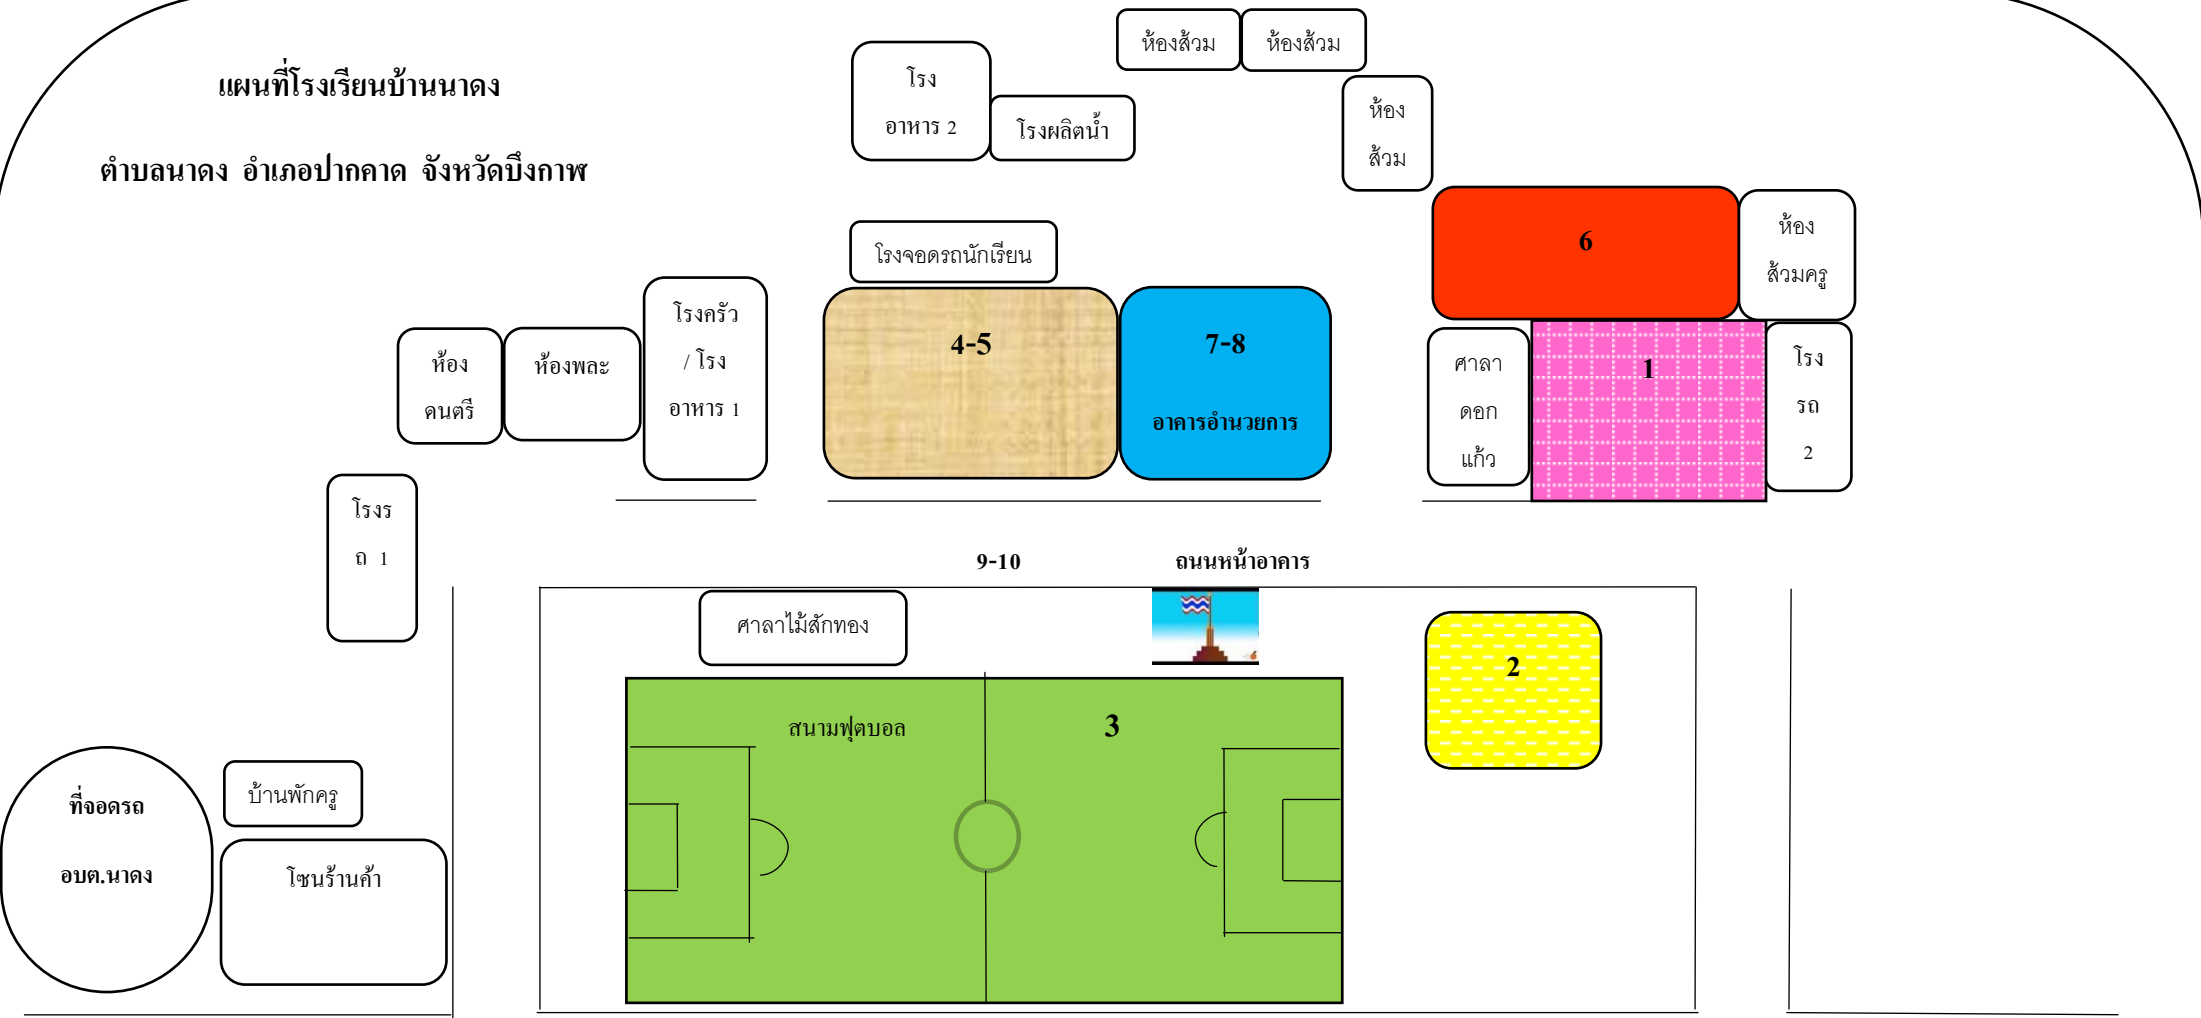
แผนที่โรงเรียนบ้านนาดง

ตำบลนาดง อำเภอปากคาด จังหวัดบึงกาฬ

โรง อาหาร 2

โรงผลิตน้ำ

ห้องส้วม

ห้องส้วม

ห้อง ส้วม

6

ห้อง ส้วมครู

โรงจอดรถนักเรียน

ห้อง ดนตรี

ห้องพละ

โรงครัว / โรง อาหาร 1

4-5

7-8

อาคารอำนวยการ

ศาลา ดอก แก้ว

1

โรง รถ 2

โรงร ถ 1

9-10

ถนนหน้าอาคาร

ศาลาไม้สักทอง

2

สนามฟุตบอล

3

ที่จอดรถ

อบต.นาดง

บ้านพักครู

โซนร้านค้า